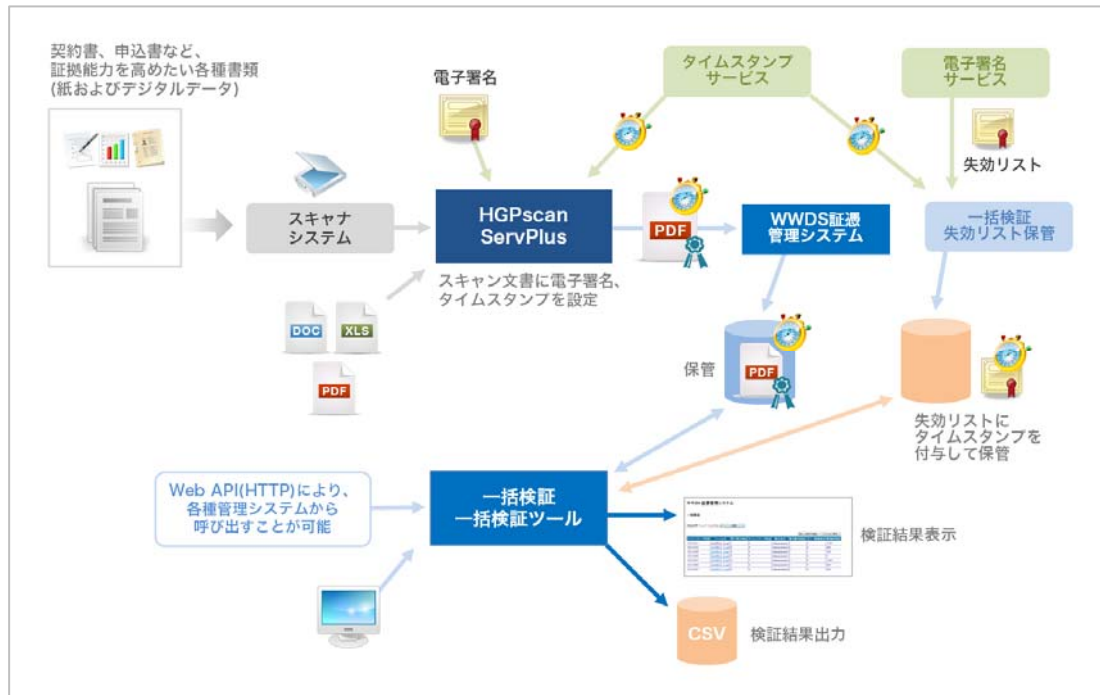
契約書、申込書など、
証拠能力を高めたい各種書類
(紙およびデジタルデータ)

スキャナ
システム

DOC XLS PDF

電子署名

タイムスタンプ
サービス

電子署名
サービス

失効リスト

HGPscan
ServPlus

スキャン文書に電子署名、
タイムスタンプを設定

PDF

WWDS証憑
管理システム

一括検証
失効リスト保管

保管

PDF

失効リストに
タイムスタンプを
付与して保管

Web API(HTTP)により、
各種管理システムから
呼び出すことが可能

一括検証
一括検証ツール

検証結果表示

CSV

検証結果出力